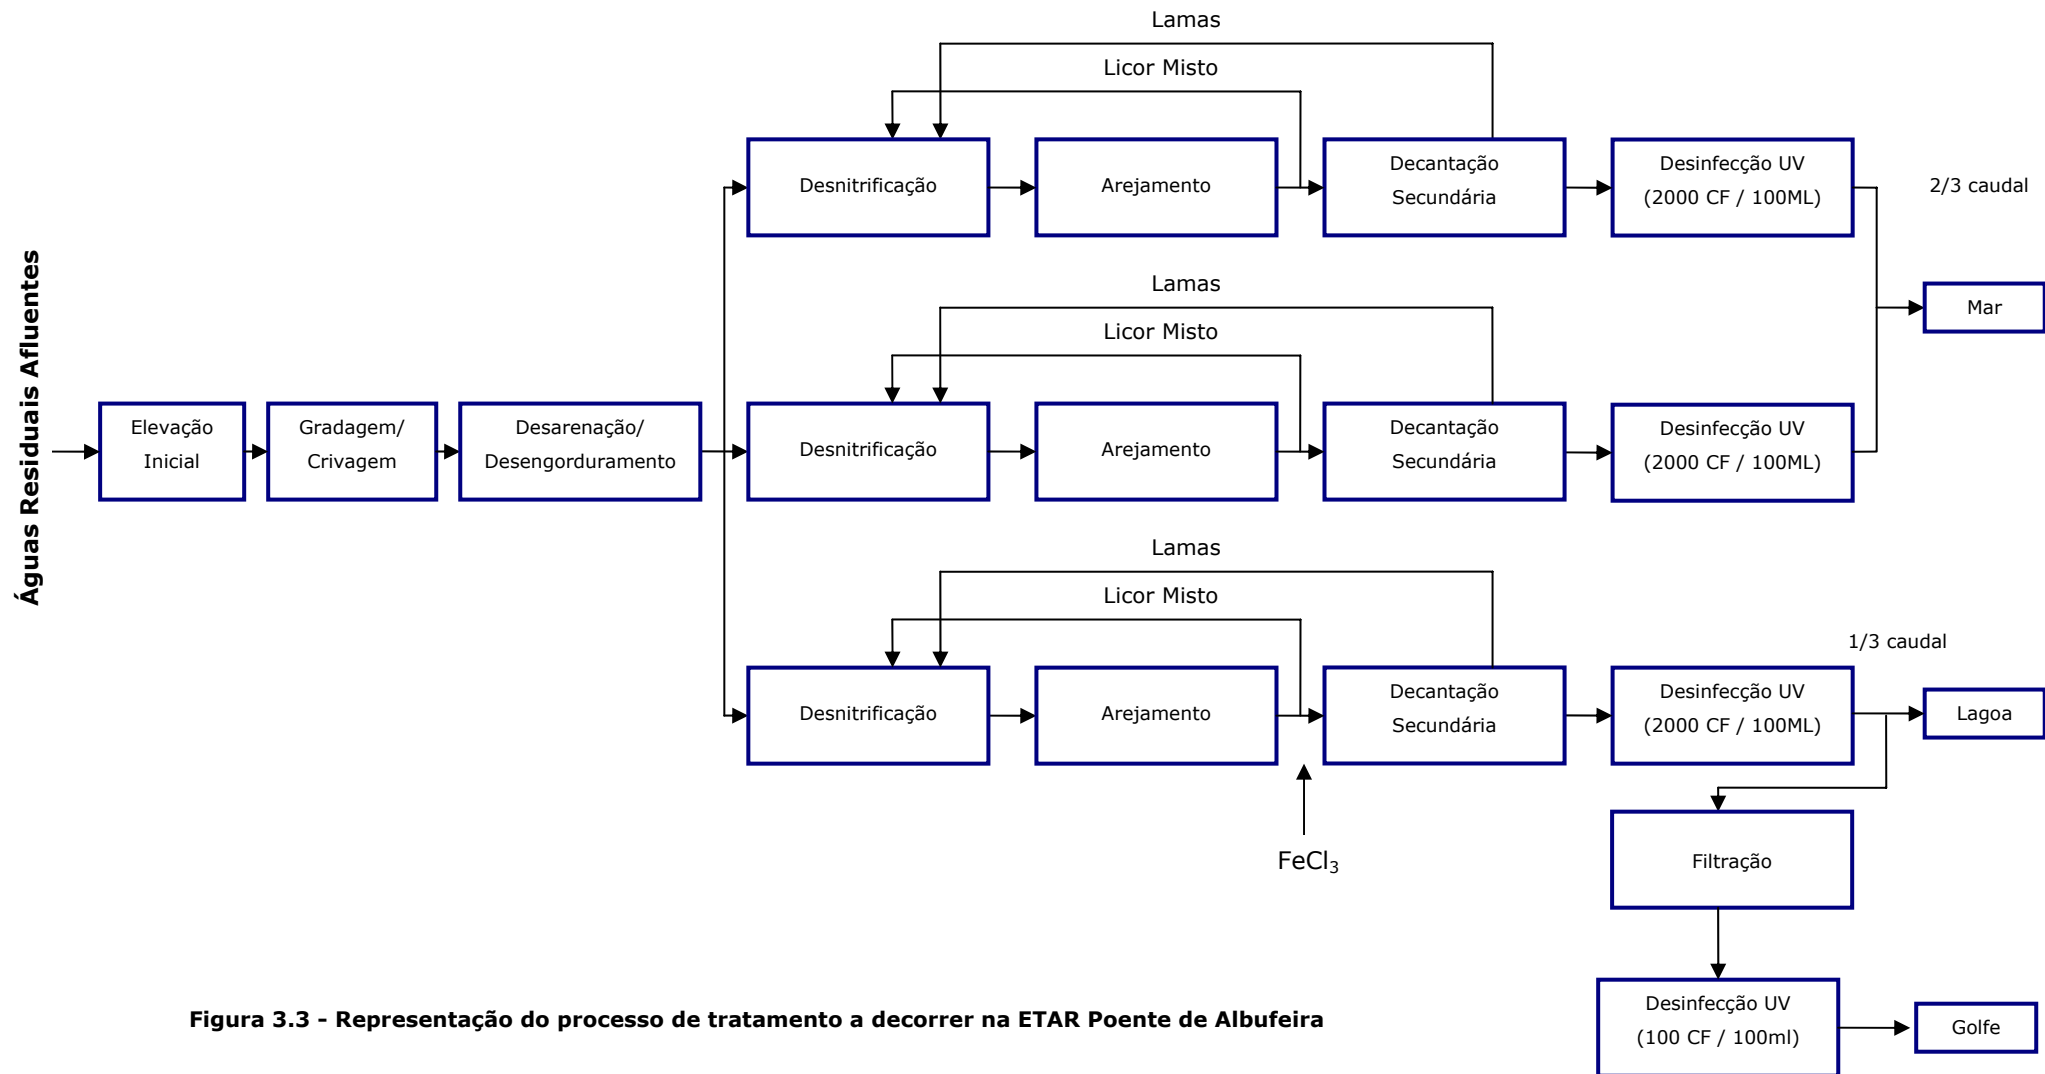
Águas Residuais Afluentes

Elevação Inicial

Gradagem/ Crivagem

Desarenação/ Desengorduramento

Lamas

Licor Misto

Desnitrificação

Arejamento

Decantação Secundária

Desinfecção UV (2000 CF / 100ML)

2/3 caudal

Mar

Lamas

Licor Misto

Desnitrificação

Arejamento

Decantação Secundária

Desinfecção UV (2000 CF / 100ML)

Lamas

Licor Misto

Desnitrificação

Arejamento

Decantação Secundária

Desinfecção UV (2000 CF / 100ML)

1/3 caudal

Lagoa

$FeCl_3$

Filtração

Desinfecção UV (100 CF / 100ml)

Golfe

Figura 3.3 - Representação do processo de tratamento a decorrer na ETAR Poente de Albufeira